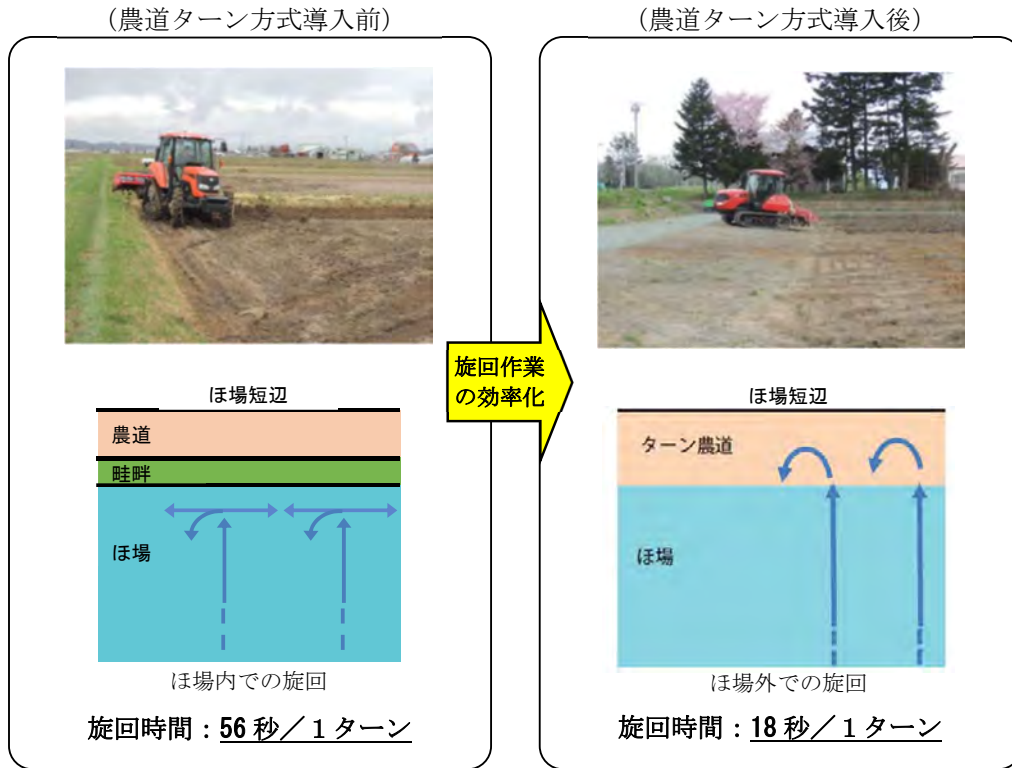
（農道ターン方式導入前）

ほ場短辺

農道

畦畔

ほ場

ほ場内での旋回

旋回時間：56 秒／１ターン

旋回作業の効率化

（農道ターン方式導入後）

ほ場短辺

ターン農道

ほ場

ほ場外での旋回

旋回時間：18 秒／１ターン